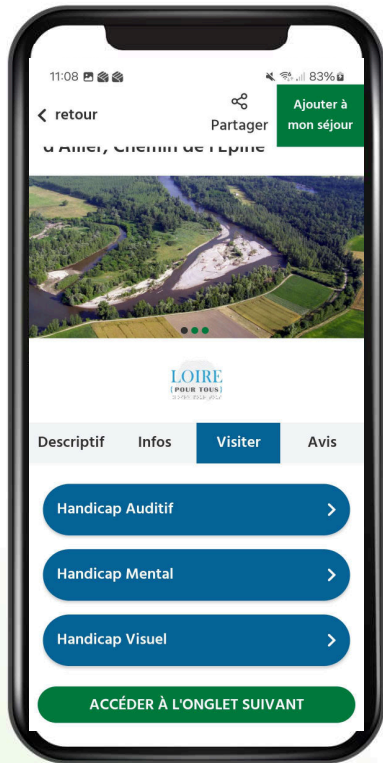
11:08

83%

retour

Partager

Ajouter à mon séjour

d'Allier, Chemin de l'Epine

LOIRE
POUR TOUS

Descriptif

Infos

Visiter

Avis

Handicap Auditif

Handicap Mental

Handicap Visuel

ACCÉDER À L'ONGLET SUIVANT